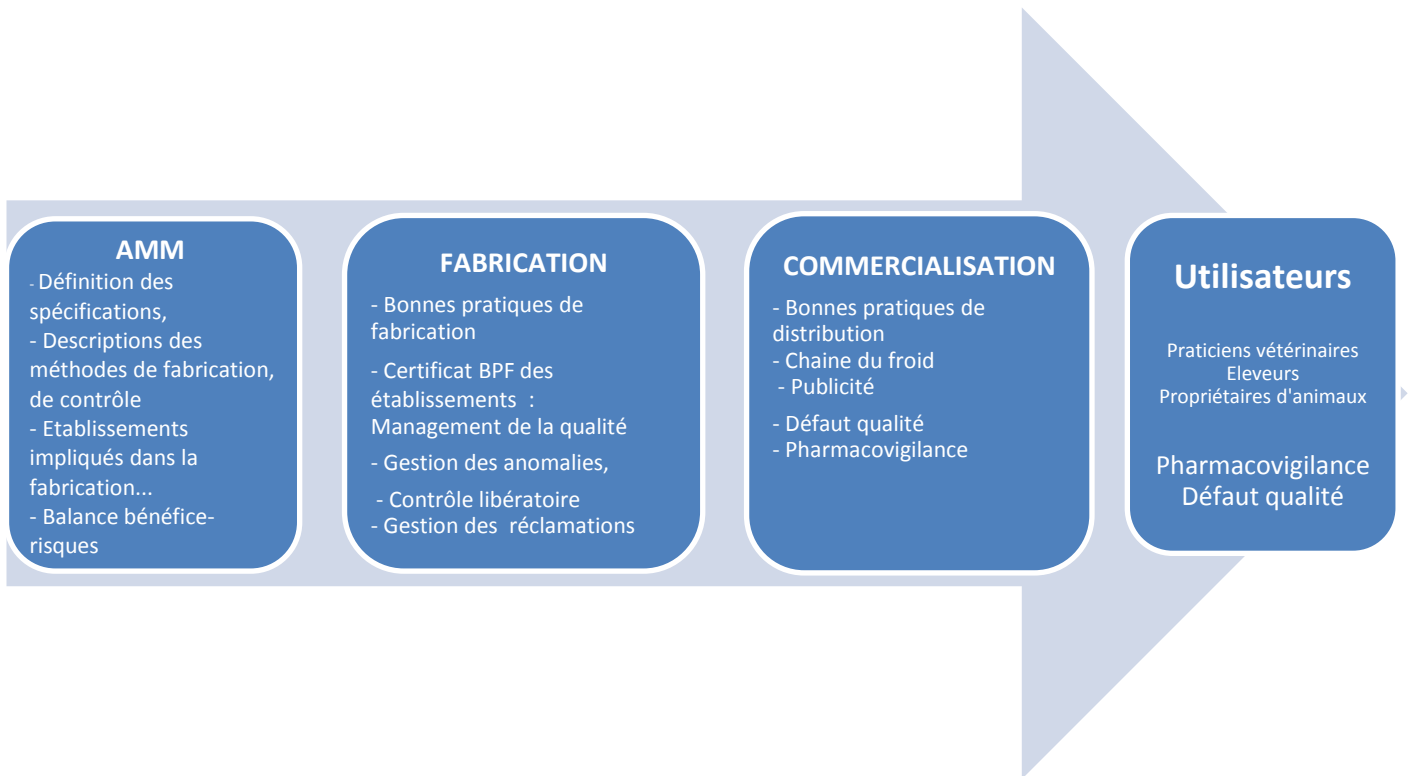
AMM

- Définition des spécifications,
- Descriptions des méthodes de fabrication, de contrôle
- Etablissements impliqués dans la fabrication...
- Balance bénéfice-risques

FABRICATION

- Bonnes pratiques de fabrication
- Certificat BPF des établissements : Management de la qualité
- Gestion des anomalies,
- Contrôle libératoire
- Gestion des réclamations

COMMERCIALISATION

- Bonnes pratiques de distribution
- Chaine du froid
- Publicité
- Défaut qualité
- Pharmacovigilance

Utilisateurs

Praticiens vétérinaires
Eleveurs
Propriétaires d'animaux

Pharmacovigilance
Défaut qualité